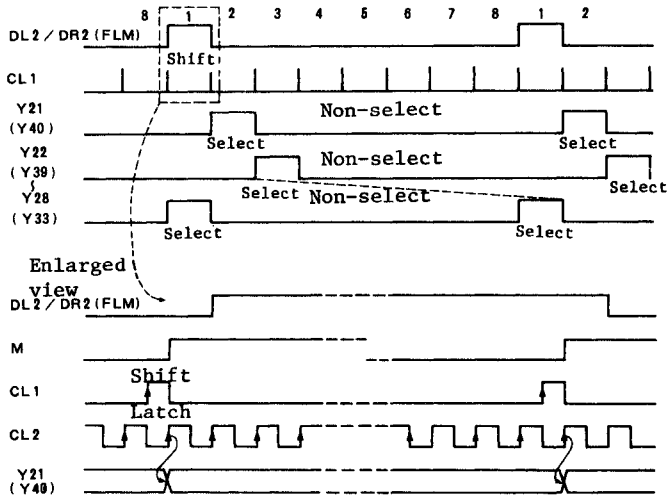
8 1 2 3 4 5 6 7 8 1 2

DL2 / DR2 (FLM)

Shift

CL1

Y21 (Y40)

Non-select

Select

Select

Y22 (Y39)

Non-select

Select

Select

Y28 (Y33)

Non-select

Select

Select

Enlarged view

DL2 / DR2 (FLM)

M

Shift

CL1

Latch

CL2

Y21 (Y40)